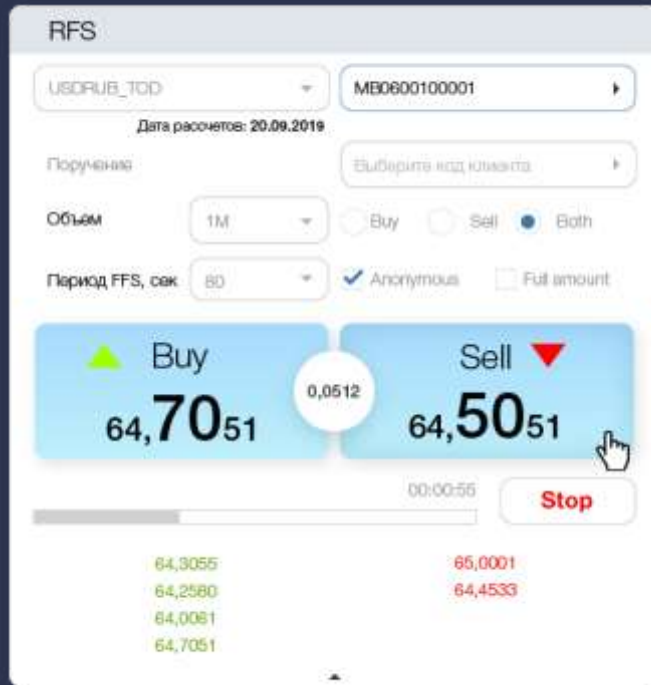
RFS

USDRUB_TOD

MB0600100001

Дата расчетов: 20.09.2019

Поручение

Выберите код клиента

Объем

1M

Buy

Sell

Both

Период FFS, сек

60

Anonymous

Full amount

Buy

64,7051

0,0512

Sell

64,5051

00:00:55

Stop

64,3055
64,2580
64,0061
64,7051

65,0001
64,4533